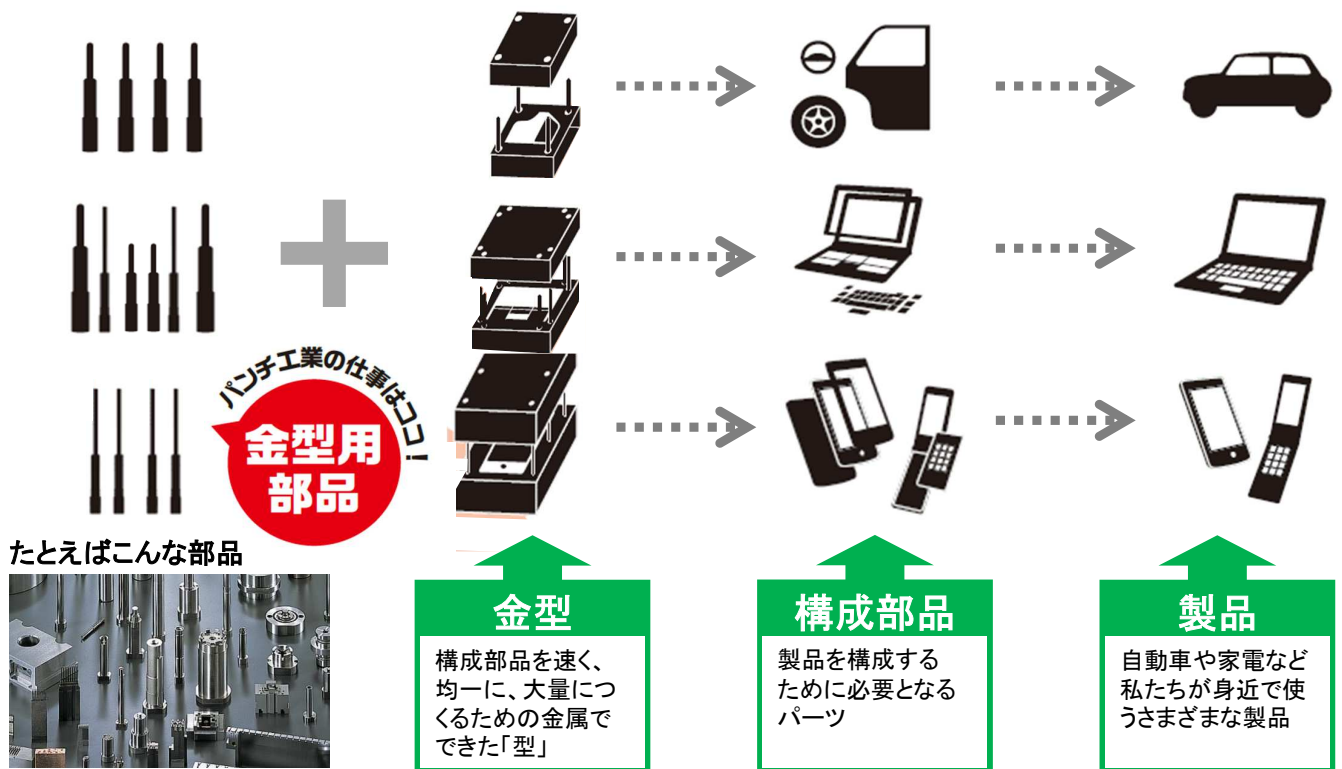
パンチ工業の仕事はココ!

金型用部品

たとえばこんな部品

金型

構成部品を速く、均一に、大量につくるための金属でできた「型」

構成部品

製品を構成するために必要となるパーツ

製品

自動車や家電など私たちが身近で使うさまざまな製品